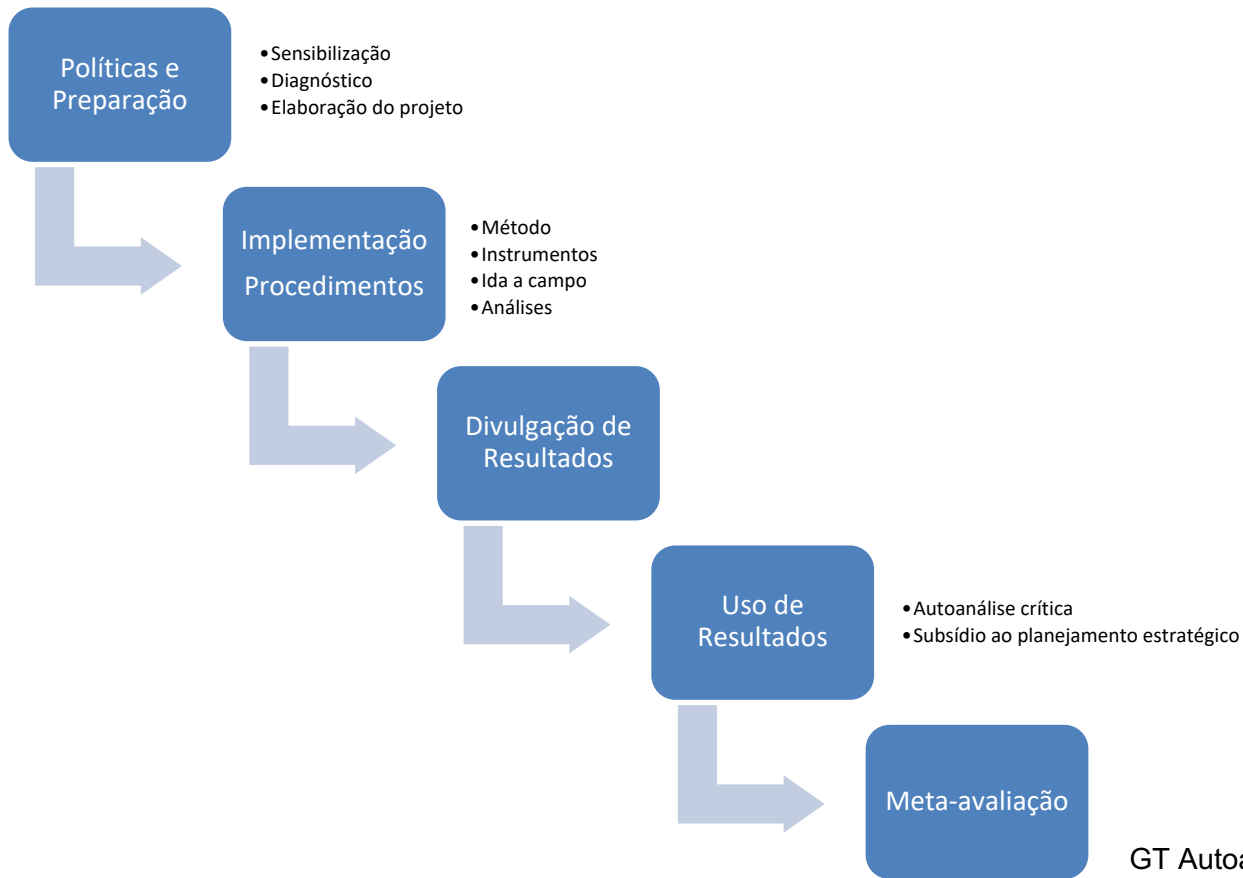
Políticas e Preparação

• Sensibilização
• Diagnóstico
• Elaboração do projeto

Implementação Procedimentos

• Método
• Instrumentos
• Ida a campo
• Análises

Divulgação de Resultados

Uso de Resultados

• Autoanálise crítica
• Subsídio ao planejamento estratégico

Meta-avaliação

GT Autoa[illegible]